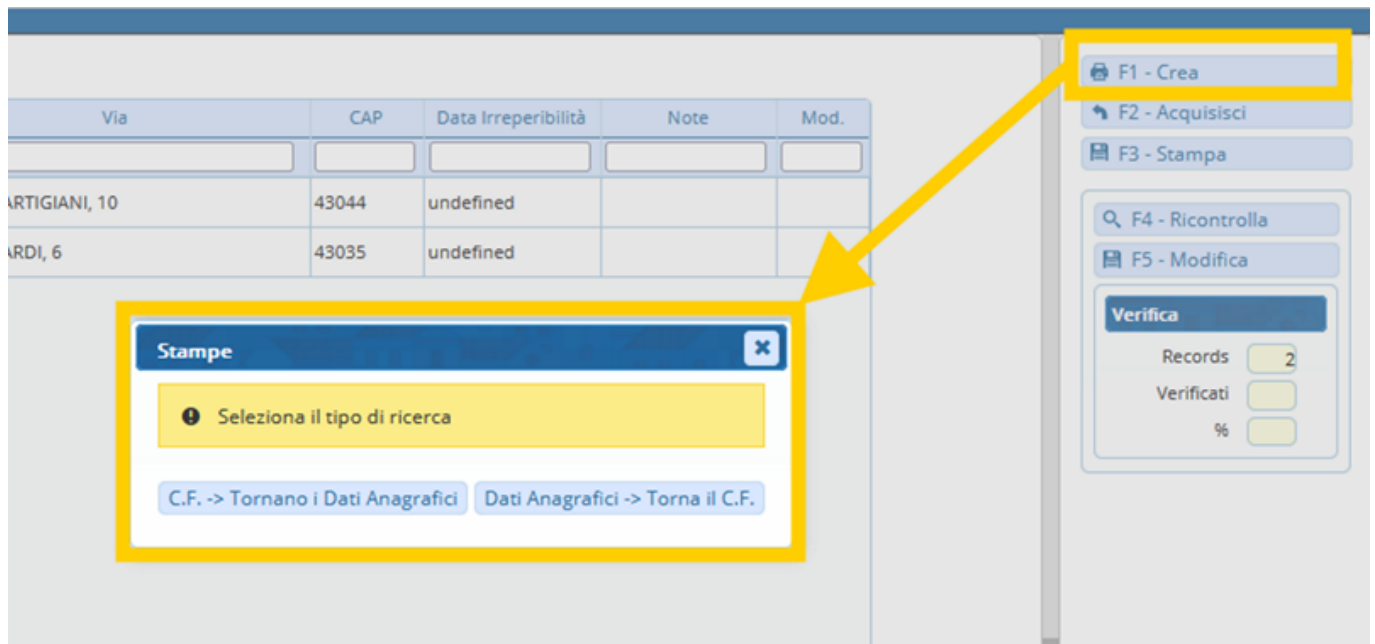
| Via | CAP | Data Irreperibilità | Note | Mod. |
|---|---|---|---|---|
| | | | | |
| ARTIGIANI, 10 | 43044 | undefined | | |
| ARDI, 6 | 43035 | undefined | | |

Stampe

Seleziona il tipo di ricerca

C.F. -> Tornano i Dati Anagrafici

Dati Anagrafici -> Torna il C.F.

F1 - Crea

F2 - Acquisisci

F3 - Stampa

F4 - Ricontrolla

F5 - Modifica

Verifica

Records 2

Verificati

%